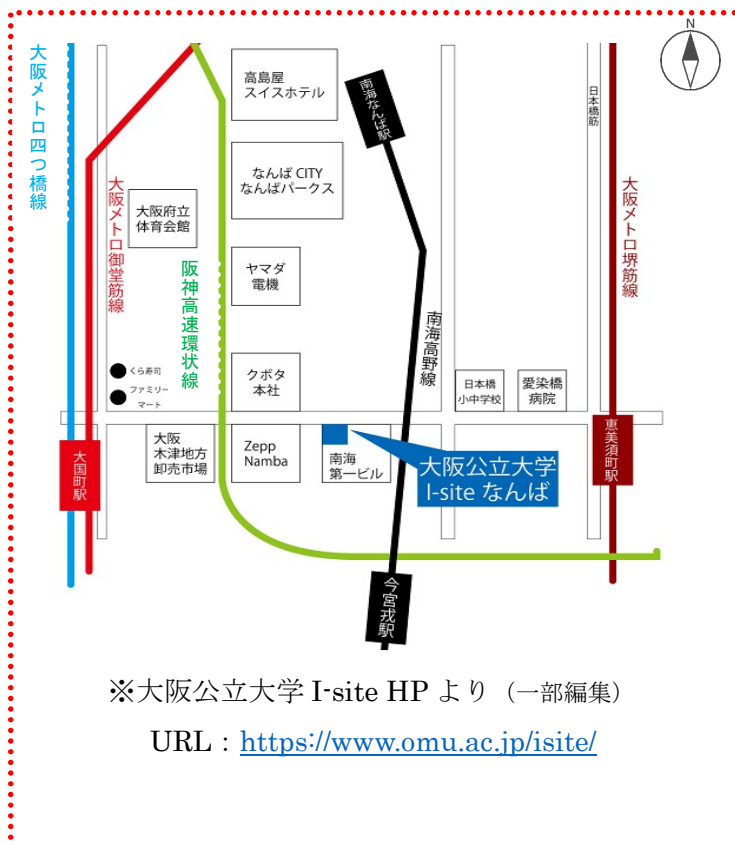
N

大阪メトロ四つ橋線

大阪メトロ御堂筋線

阪神高速環状線

高島屋
スイスホテル

なんば CITY
なんばパークス

大阪府立
体育会館

ヤマダ
電機

クボタ
本社

南海なんば駅

南海高野線

日本橋筋

大阪メトロ堺筋線

くら寿司

ファミリーマート

日本橋
小中学校

愛染橋
病院

大国町駅

大阪
木津地方
卸売市場

Zepp
Namba

南海
第一ビル

大阪公立大学
I-site なんば

恵美須町駅

今宮戎駅

※大阪公立大学 I-site HP より（一部編集）

URL：https://www.omu.ac.jp/isite/